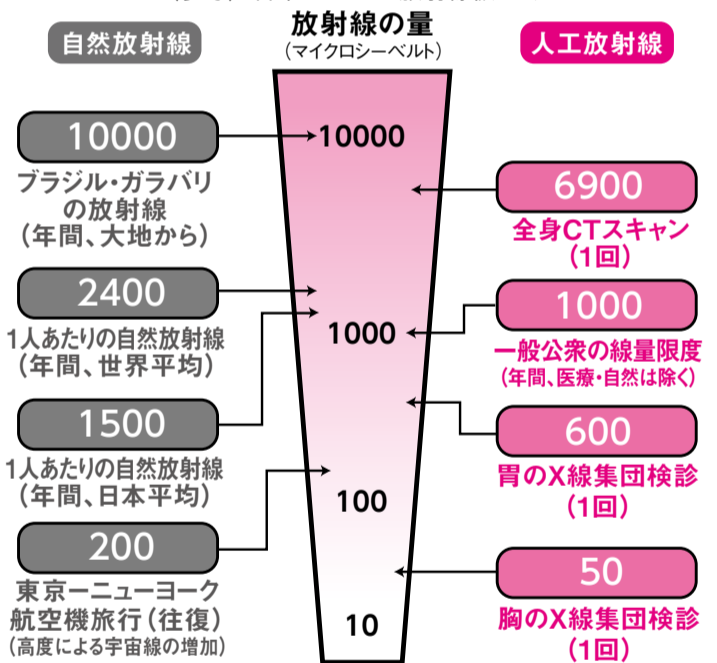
自然放射線

放射線の量
（マイクロシーベルト）

人工放射線

10000
ブラジル・ガラパリの放射線（年間、大地から）

10000

6900
全身CTスキャン（1回）

2400
1人あたりの自然放射線（年間、世界平均）

1000

1000
一般公衆の線量限度（年間、医療・自然は除く）

1500
1人あたりの自然放射線（年間、日本平均）

600
胃のX線集団検診（1回）

100

200
東京ーニューヨーク航空機旅行（往復）（高度による宇宙線の増加）

50
胸のX線集団検診（1回）

10